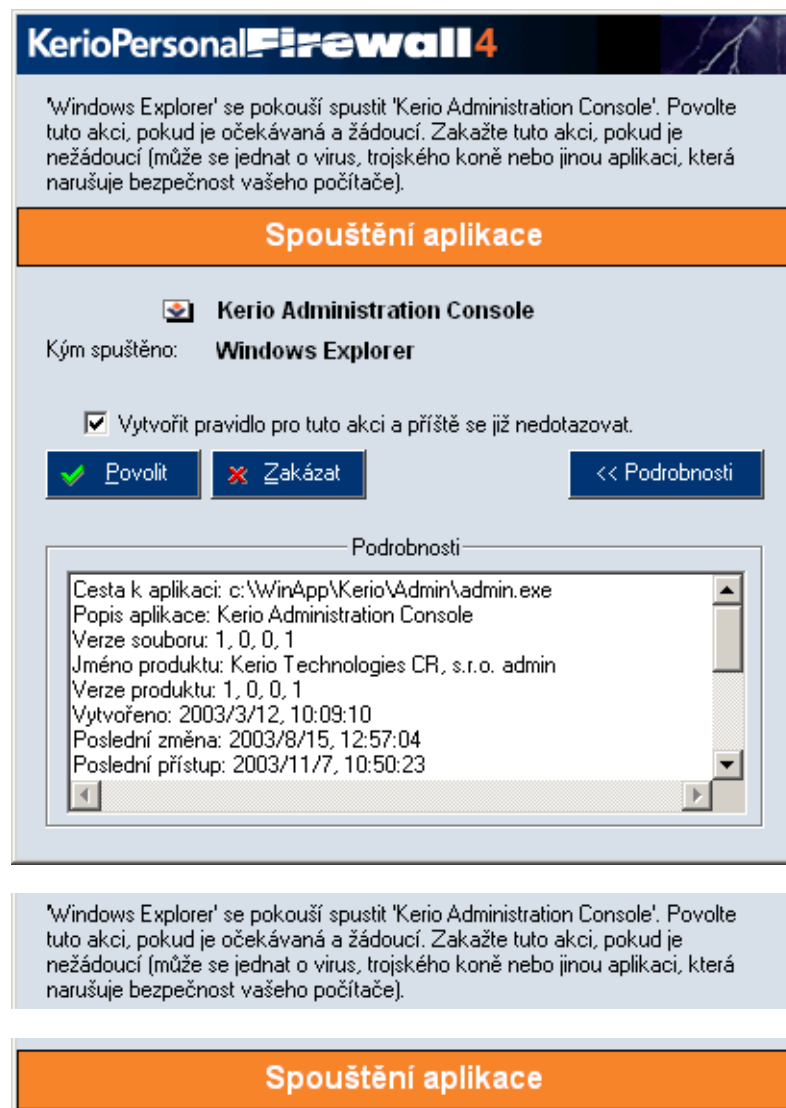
KerioPersonalFirewall4

'Windows Explorer' se pokouší spustit 'Kerio Administration Console'. Povolte tuto akci, pokud je očekávaná a žádoucí. Zakažte tuto akci, pokud je nežádoucí (může se jednat o virus, trojského koně nebo jinou aplikaci, která narušuje bezpečnost vašeho počítače).

Spouštění aplikace

Kerio Administration Console

Kým spuštěno: Windows Explorer

Vytvořit pravidlo pro tuto akci a příště se již nedotazovat.

Povolit

Zakázat

<< Podrobnosti

Podrobnosti

Cesta k aplikaci: c:\WinApp\Kerio\Admin\admin.exe
Popis aplikace: Kerio Administration Console
Verze souboru: 1, 0, 0, 1
Jméno produktu: Kerio Technologies CR, s.r.o. admin
Verze produktu: 1, 0, 0, 1
Vytvořeno: 2003/3/12, 10:09:10
Poslední změna: 2003/8/15, 12:57:04
Poslední přístup: 2003/11/7, 10:50:23

'Windows Explorer' se pokouší spustit 'Kerio Administration Console'. Povolte tuto akci, pokud je očekávaná a žádoucí. Zakažte tuto akci, pokud je nežádoucí (může se jednat o virus, trojského koně nebo jinou aplikaci, která narušuje bezpečnost vašeho počítače).

Spouštění aplikace